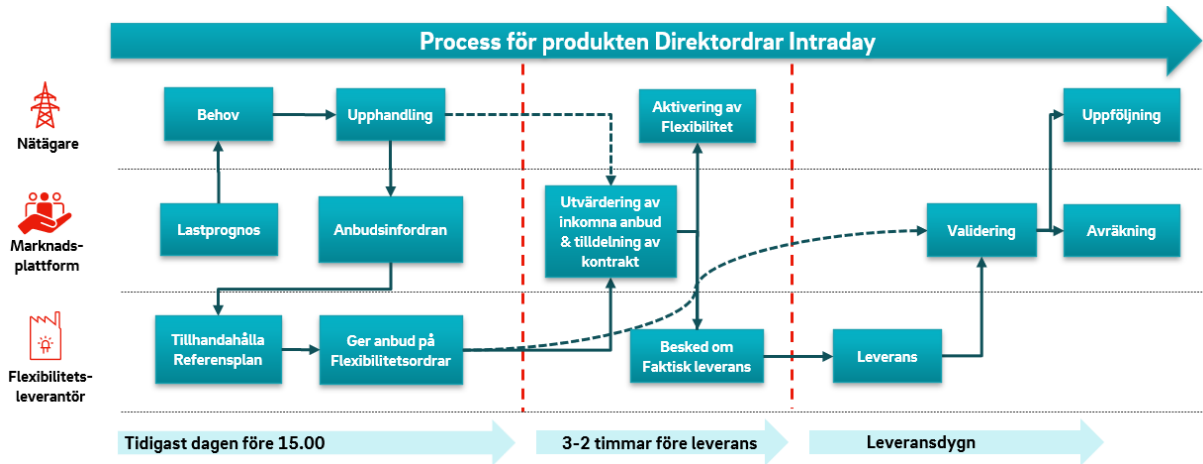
Process för produkten Direktordrar Intraday

Nätägare

Marknadsplattform

Flexibilitetsleverantör

Behov

Upphandling

Aktivering av Flexibilitet

Uppföljning

Lastprognos

Anbudsinfordran

Utvärdering av inkomna anbud & tilldelning av kontrakt

Validering

Avräkning

Tillhandahålla Referensplan

Ger anbud på Flexibilitetsordrar

Besked om Faktisk leverans

Leverans

Tidigast dagen före 15.00

3-2 timmar före leverans

Leveransdygn